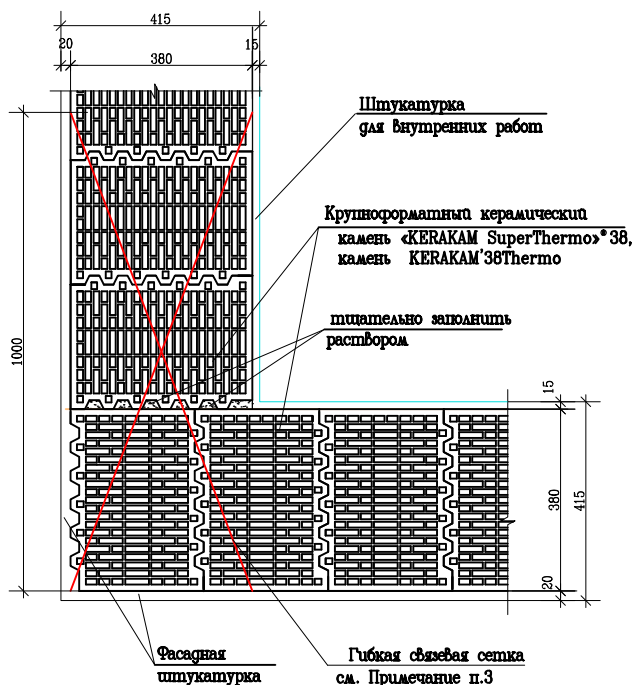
415
20
380
15
Штукатурка
для внутренних работ
Крупноформатный керамический
камень «KERAKAM SuperThermo»*38,
камень KERAKAM*38Thermo
тщательно заполнить
раствором
1000
15
380
415
20
Фасадная
штукатурка
Гибкая связевая сетка
см. Примечание п.3